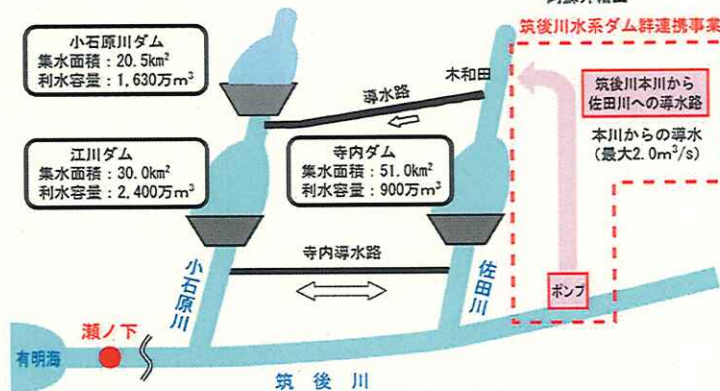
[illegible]

筑後川水系ダム群連携事業

小石原川ダム
集水面積：20.5km²
利水容量：1,630万m³

木和田

導水路

江川ダム
集水面積：30.0km²
利水容量：2,400万m³

寺内ダム
集水面積：51.0km²
利水容量：900万m³

筑後川本川から佐田川への導水路

本川からの導水
（最大2.0m³/s）

寺内導水路

小石原川

佐田川

ポンプ

瀬ノ下

有明海

筑後川